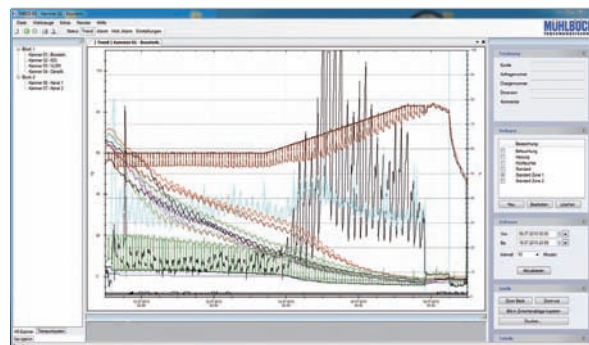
MÜHLBÖCK

Datei Werkzeuge Extras Fenster Hilfe

Status Trend Alarm Hist. Alarm Einstellungen

Brunnen 1
Kammer 01: Buchen
Kammer 02: KD2
Kammer 03: KD3
Kammer 04: Ofen

Brunnen 2
Kammer 05: Halle 1
Kammer 07: Halle 2

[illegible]

Kundendaten

Kunde
Auftragsnummer
Chargennummer
Bearbeiter
Kommentar

Auswahl
Zeitraum
Von
Bis
Intervall

Aktualisieren

Zoom
Zoom Reset
Zoom aus

Drucken